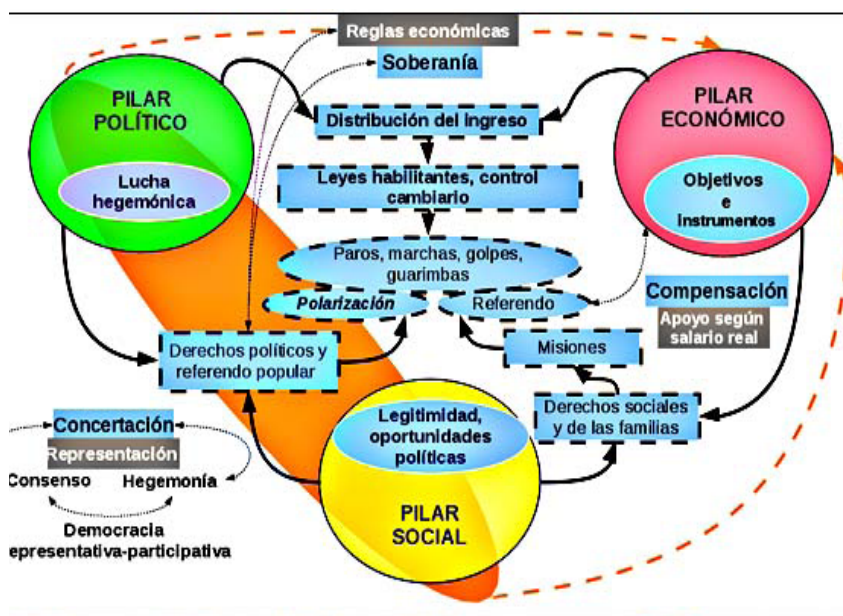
Reglas económicas

Soberanía

PILAR POLÍTICO

Lucha hegemónica

Distribución del ingreso

PILAR ECONÓMICO

Objetivos e instrumentos

Leyes habilitantes, control cambiario

Paros, marchas, golpes, guarimbas

Polarización

Referendo

Compensación

Apoyo según salario real

Derechos políticos y referendo popular

Misiones

Concertación

Representación

Consenso

Hegemonía

Democracia epresentativa-participativa

Legitimidad, oportunidades políticas

Derechos sociales y de las familias

PILAR SOCIAL